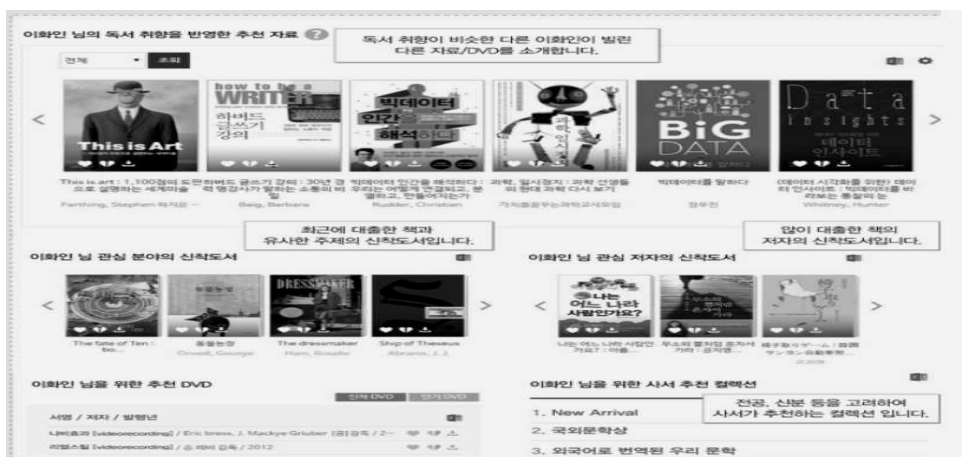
이화인 님의 독서 취향을 반영한 추천 자료 ?

독서 취향이 비슷한 다른 이화인이 빌린 다른 자료/DVD를 소개합니다.

전체 ▾ 조회

This is Art

how to be a WRITER 하버드 글쓰기 강의

빅데이터 인간을 해석하다

과학 일시정지

BIG DATA

Data insights 데이터 인사이트

This is art : 1,100점의 도판과 명쾌한 해설로 설명하는 세계미술 ···
Farthing, Stephen 파딩 ···

하버드 글쓰기 강의 : 30년 경력 명강사가 말하는 소통의 비밀
Baig, Barbara

빅데이터 인간을 해석하다 : 우리는 어떻게 연결되고, 분열되고, 만들어지는가
Rudder, Christian

과학, 일시정지 : 과학 선생들이 현대 과학 다시 보기
가치를꿈꾸는과학교사모임

빅데이터를 말하다
정두진

(데이터 시각화를 위한) 데이터 인사이트 : 빅데이터를 바라보는 통찰의 눈
Whitney, Hunter

최근에 대출한 책과 유사한 주제의 신착도서입니다.

많이 대출한 책의 저자의 신착도서입니다.

이화인 님 관심 분야의 신착도서

The fate of Ten : bo...

동물농장
Orwell, George

The dressmaker
Ham, Rosalie

Ship of Theseus
Abrams, J.J.

이화인 님 관심 저자의 신착도서

나는 어느 나라 사람인가요? : 아름...

무소의 뿔처럼 혼자서 가라 : 공지영...

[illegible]

이화인 님을 위한 추천 DVD

신착 DVD 인기 DVD

서명 / 저자 / 발행년

나비효과 [videorecording] / Eric Bress, J. Mackye Gruber [공]감독 / 2···

리멤스틸 [videorecording] / 손 레비 감독 / 2012

이화인 님을 위한 사서 추천 컬렉션

전공, 신분 등을 고려하여 사서가 추천하는 컬렉션 입니다.

1. New Arrival

2. 국외문학상

3. 외국어로 번역된 우리 문학